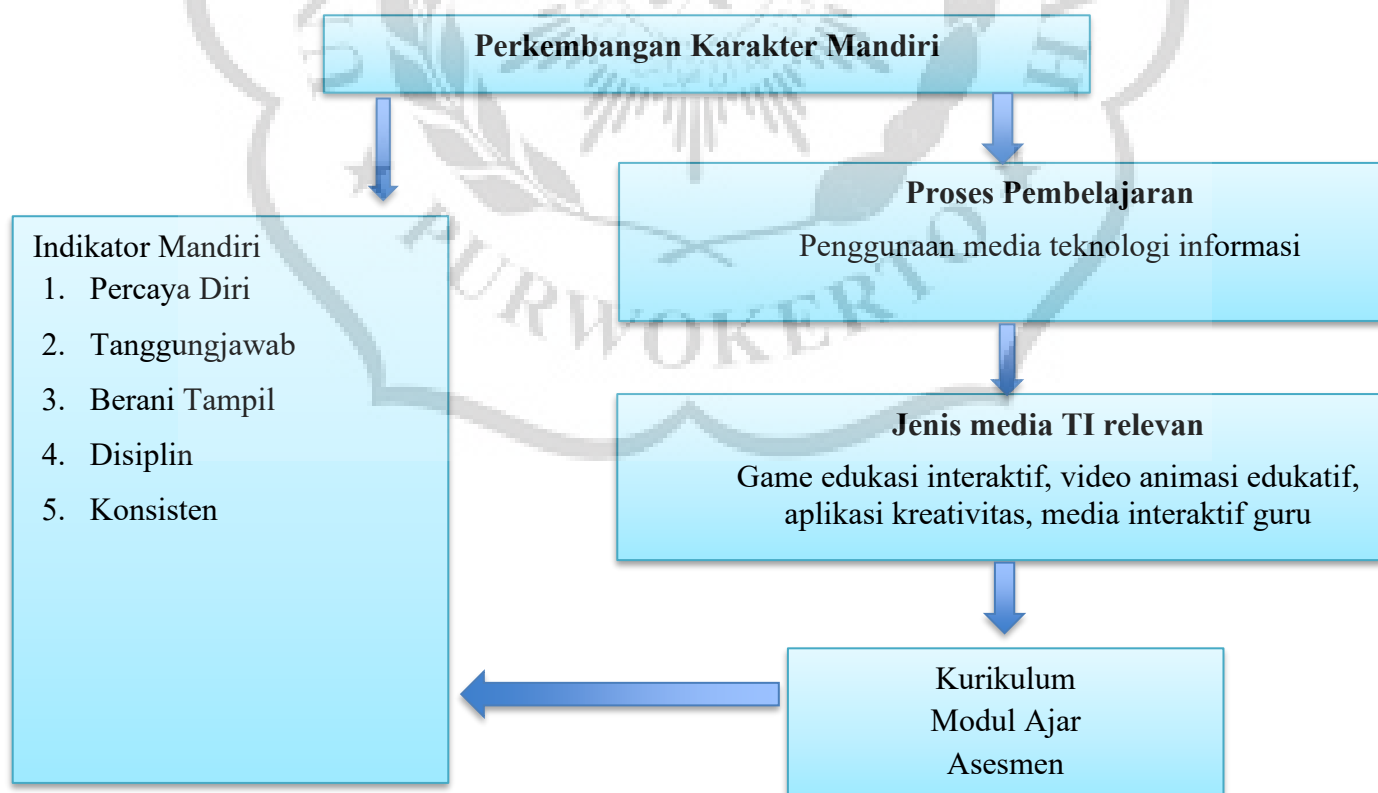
Perkembangan Karakter Mandiri

Indikator Mandiri
1. Percaya Diri
2. Tanggungjawab
3. Berani Tampil
4. Disiplin
5. Konsisten

Proses Pembelajaran
Penggunaan media teknologi informasi

Jenis media TI relevan
Game edukasi interaktif, video animasi edukatif, aplikasi kreativitas, media interaktif guru

Kurikulum
Modul Ajar
Asesmen

PURWOKERTO